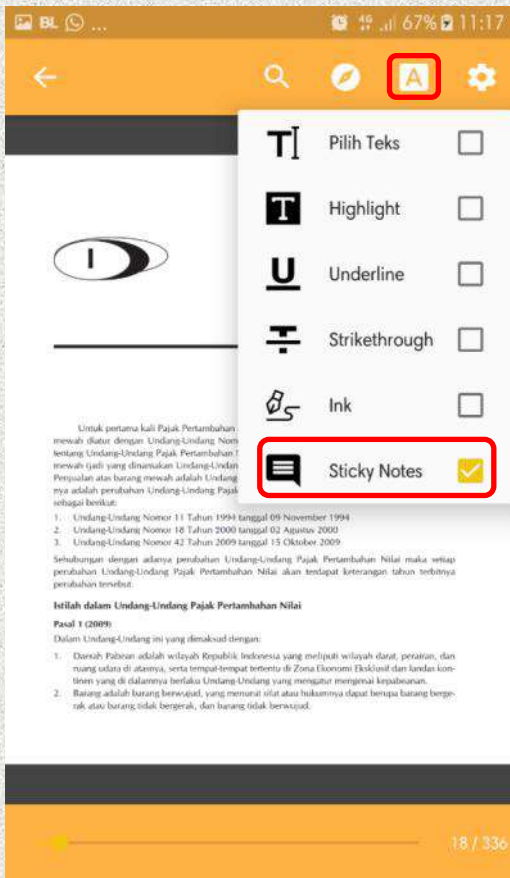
BL ... 67% 11:17

A

Pilih Teks

Highlight

Underline

Strikethrough

Ink

Sticky Notes

I

Untuk pertama kali Pajak Pertambahan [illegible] mewah diatur dengan Undang-Undang Nom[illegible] tentang Undang-Undang Pajak Pertambahan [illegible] mewah tjadi yang dinamakan Undang-Undan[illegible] Penjualan atas barang mewah adalah Undang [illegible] nya adalah perubahan Undang-Undang Pajak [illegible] sebagai berikut:

1. Undang-Undang Nomor 11 Tahun 1994 tanggal 09 November 1994
2. Undang-Undang Nomor 18 Tahun 2000 tanggal 02 Agustus 2000
3. Undang-Undang Nomor 42 Tahun 2009 tanggal 15 Oktober 2009

Sehubungan dengan adanya perubahan Undang-Undang Pajak Pertambahan Nilai maka setiap perubahan Undang-Undang Pajak Pertambahan Nilai akan terdapat keterangan tahun terbitnya perubahan tersebut.

Istilah dalam Undang-Undang Pajak Pertambahan Nilai

Pasal 1 (2009)

Dalam Undang-Undang ini yang dimaksud dengan:

1. Daerah Pabean adalah wilayah Republik Indonesia yang meliputi wilayah darat, perairan, dan ruang udara di atasnya, serta tempat-tempat tertentu di Zona Ekonomi Eksklusif dan landas kontinen yang di dalamnya berlaku Undang-Undang yang mengatur mengenai kepabeanan.
2. Barang adalah barang berwujud, yang menurut sifat atau hukumnya dapat berupa barang bergerak atau barang tidak bergerak, dan barang tidak berwujud.

18 / 336